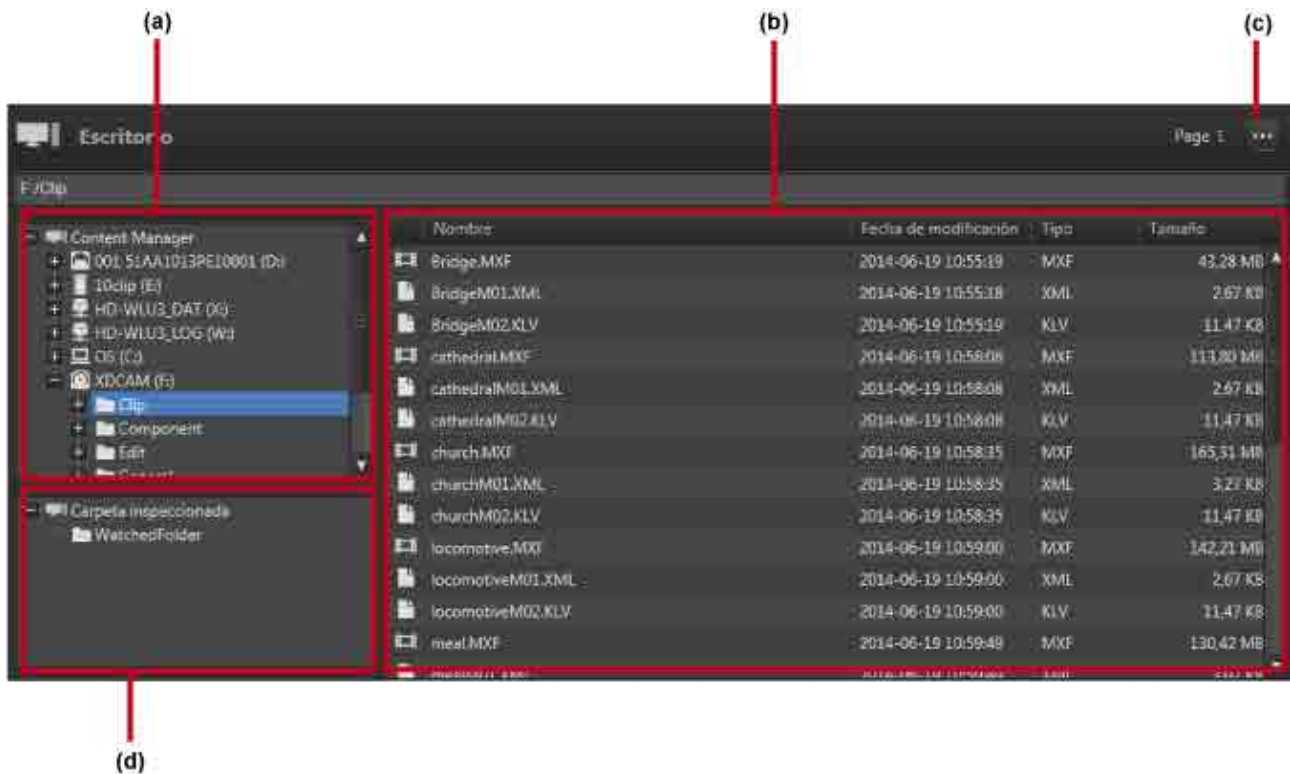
(a)

(b)

(c)

Escritorio

Page 1

F:/Clip

Content Manager
001 51AA1013PE10001 (D:)
10clip (E:)
HD-WLU3_DAT (X:)
HD-WLU3_LOG (W:)
OS (C:)
XDCAM (F:)
Clip
Component
Edit
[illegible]

Carpeta inspeccionada
WatchedFolder

| Nombre | Fecha de modificación | Tipo | Tamaño |
|---|---|---|---|
| Bridge.MXF | 2014-06-19 10:55:19 | MXF | 43,28 MB |
| BridgeM01.XML | 2014-06-19 10:55:18 | XML | 2,67 KB |
| BridgeM02.KLV | 2014-06-19 10:55:19 | KLV | 11,47 KB |
| cathedral.MXF | 2014-06-19 10:58:08 | MXF | 113,80 MB |
| cathedralM01.XML | 2014-06-19 10:58:08 | XML | 2,67 KB |
| cathedralM02.KLV | 2014-06-19 10:58:08 | KLV | 11,47 KB |
| church.MXF | 2014-06-19 10:58:35 | MXF | 165,31 MB |
| churchM01.XML | 2014-06-19 10:58:35 | XML | 3,27 KB |
| churchM02.KLV | 2014-06-19 10:58:35 | KLV | 11,47 KB |
| locomotive.MXF | 2014-06-19 10:59:00 | MXF | 142,21 MB |
| locomotiveM01.XML | 2014-06-19 10:59:00 | XML | 2,67 KB |
| locomotiveM02.KLV | 2014-06-19 10:59:00 | KLV | 11,47 KB |
| meal.MXF | 2014-06-19 10:59:48 | MXF | 130,42 MB |
| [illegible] | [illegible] | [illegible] | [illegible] |

(d)